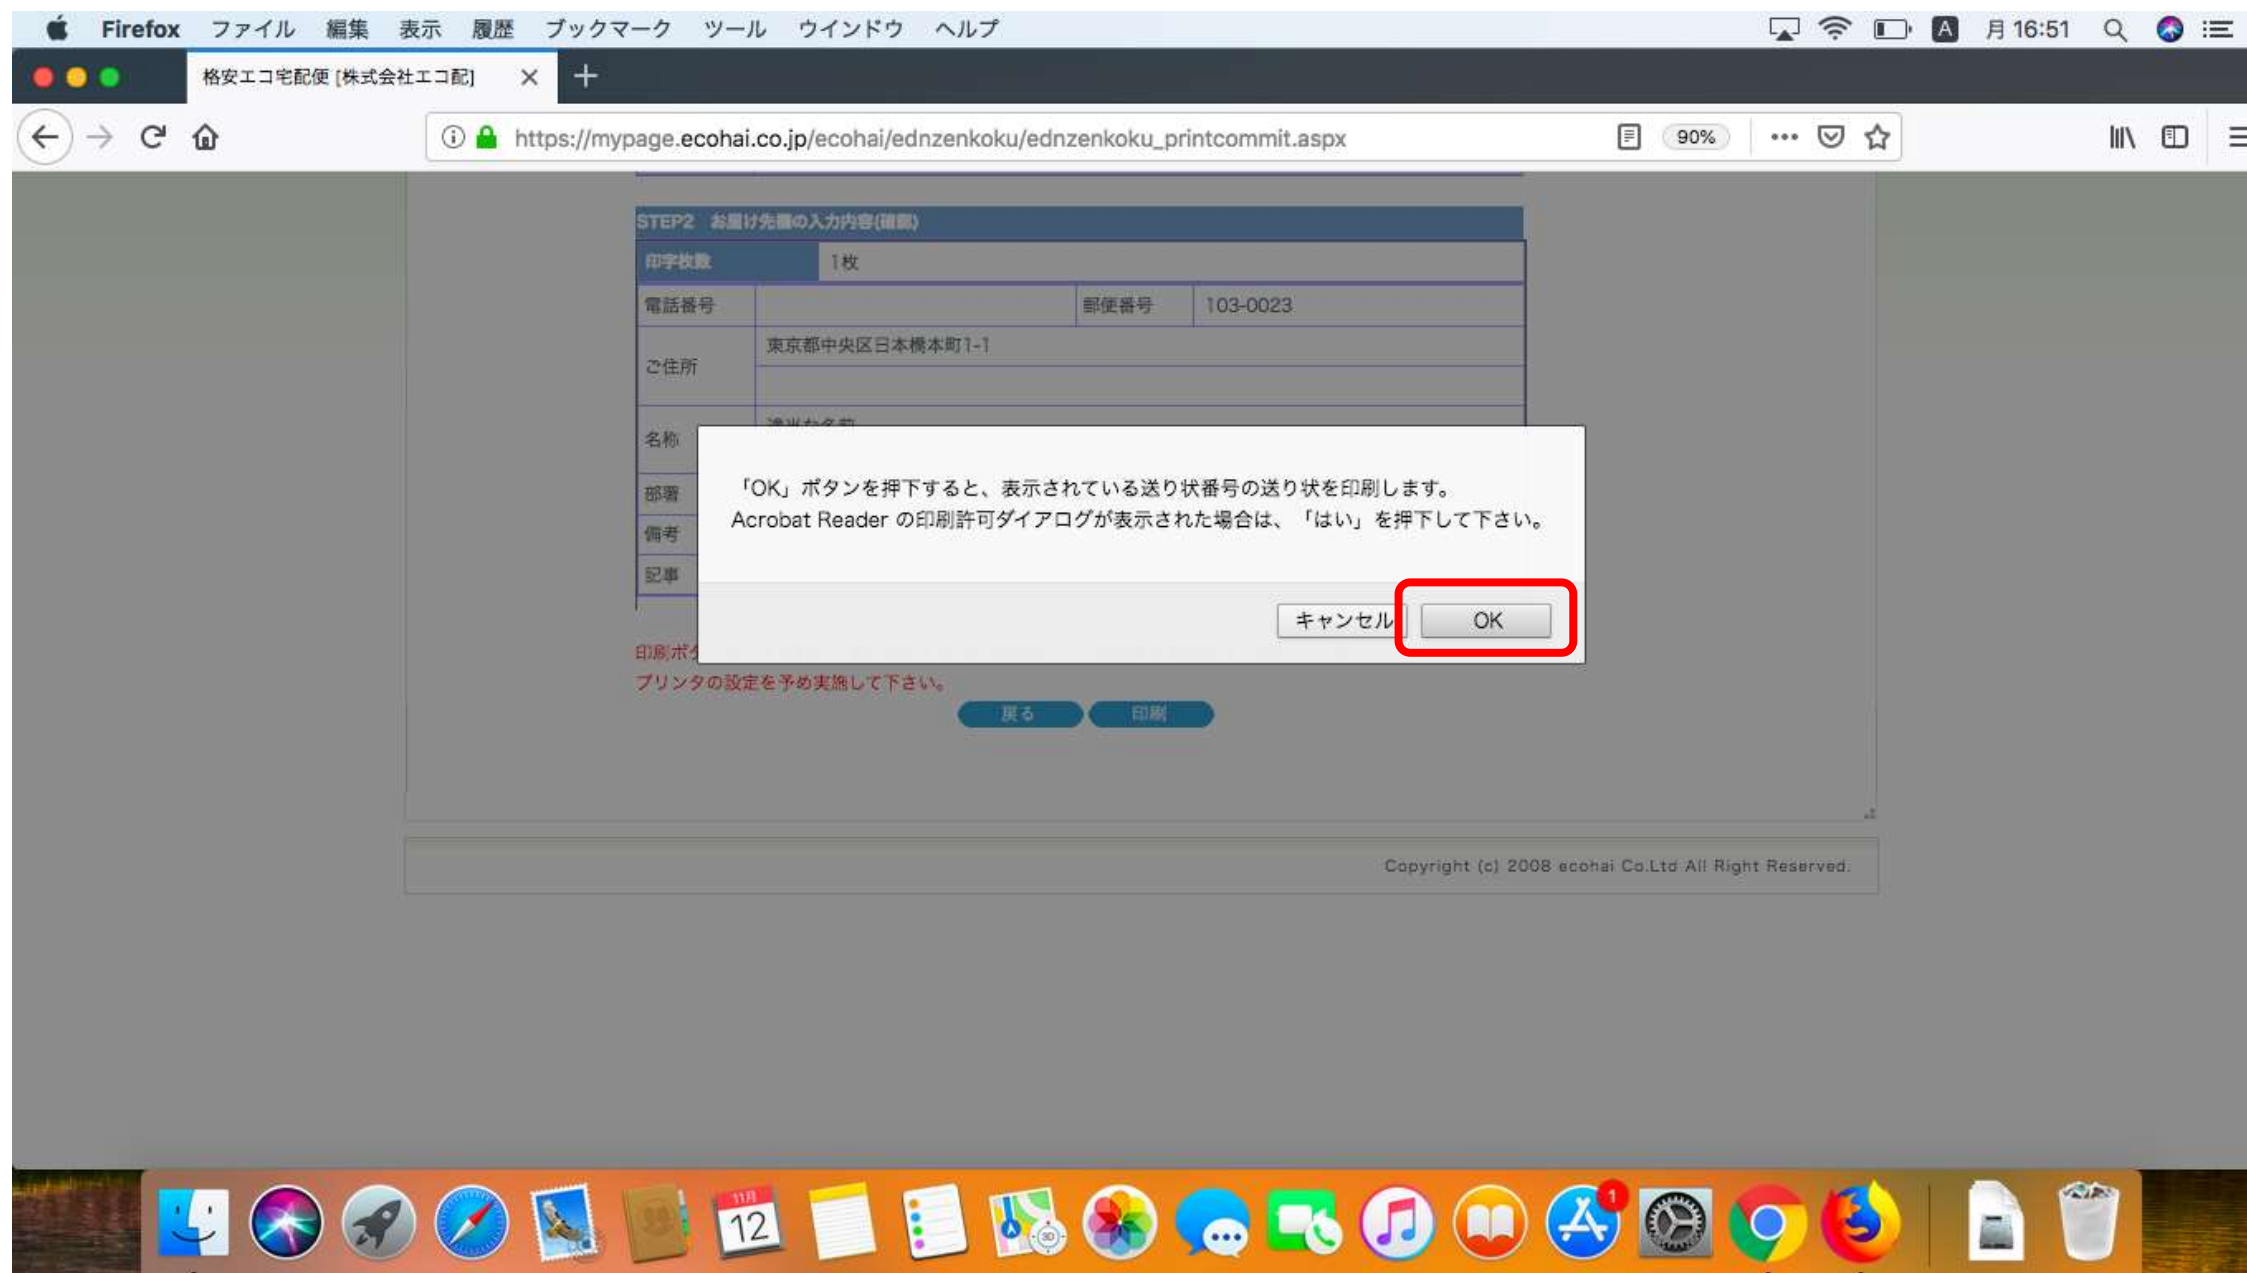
Firefox ファイル 編集 表示 履歴 ブックマーク ツール ウインドウ ヘルプ

A 月 16:51

格安エコ宅配便 [株式会社エコ配]

https://mypage.ecohai.co.jp/ecohai/ednzenkoku/ednzenkoku_printcommit.aspx

90%

STEP2 お届け先様の入力内容(確認)

| 印字枚数 | 1枚 | | |
|---|---|---|---|
| 電話番号 | | 郵便番号 | 103-0023 |
| ご住所 | 東京都中央区日本橋本町1-1 | | |
| 名称 | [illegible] | | |
| 部署 | | | |
| 備考 | | | |
| 記事 | | | |

印刷ボ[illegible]
プリンタの設定を予め実施して下さい。

戻る 印刷

「OK」ボタンを押下すると、表示されている送り状番号の送り状を印刷します。
Acrobat Reader の印刷許可ダイアログが表示された場合は、「はい」を押下して下さい。

キャンセル OK

Copyright (c) 2008 ecohai Co.Ltd All Right Reserved.

11月 12

1